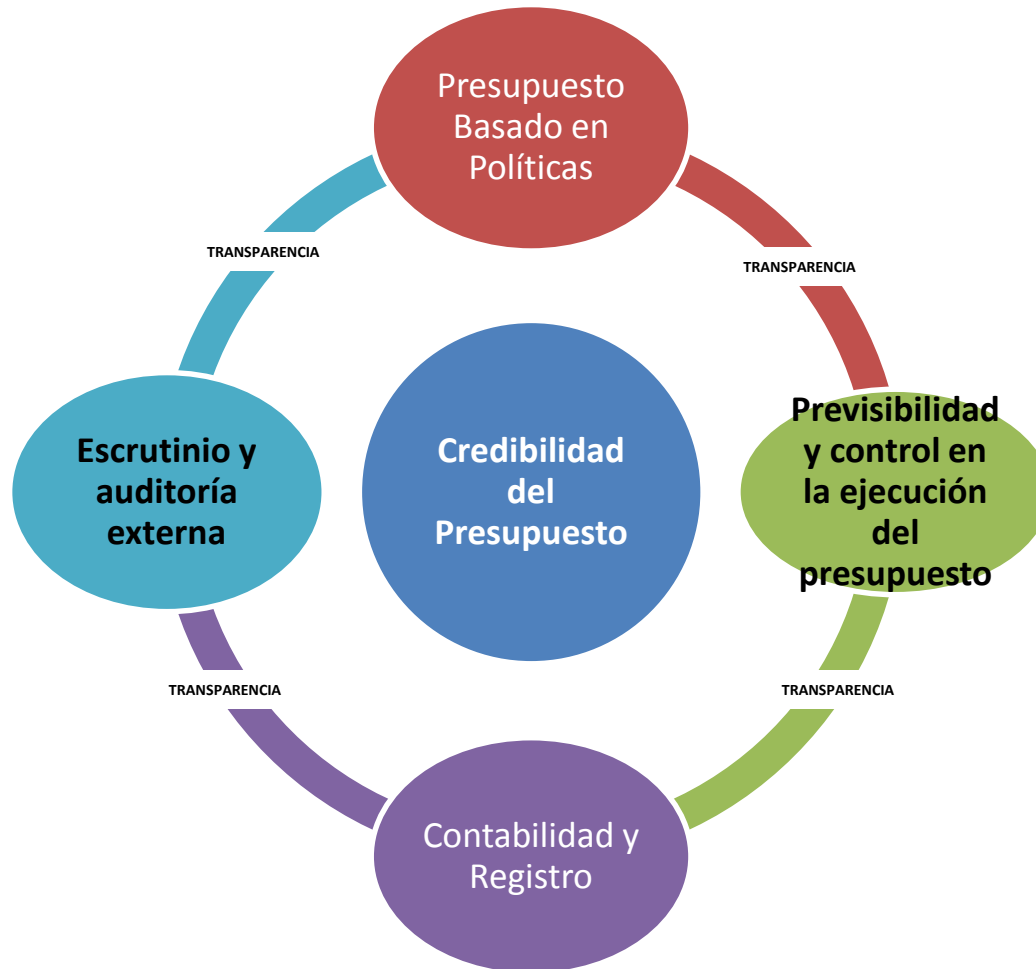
Presupuesto Basado en Políticas

TRANSPARENCIA

TRANSPARENCIA

Escrutinio y auditoría externa

Credibilidad del Presupuesto

Previsibilidad y control en la ejecución del presupuesto

TRANSPARENCIA

TRANSPARENCIA

Contabilidad y Registro